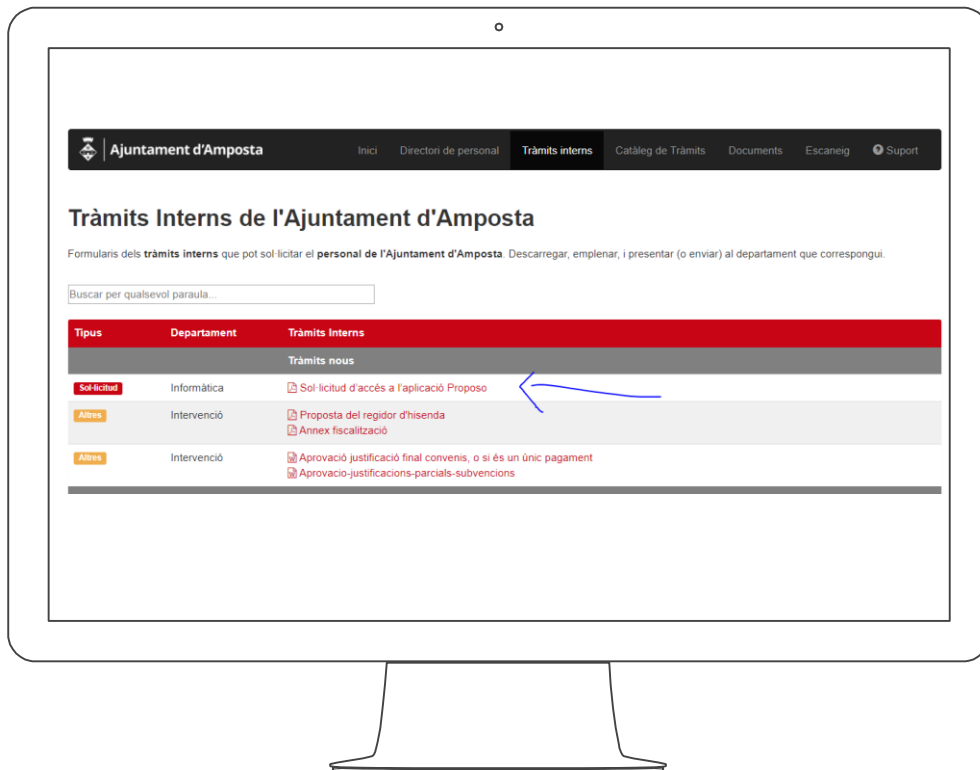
Ajuntament d'Amposta

Inici Directori de personal Tràmits interns Catàleg de Tràmits Documents Escaneig Suport

Tràmits Interns de l'Ajuntament d'Amposta

Formularis dels tràmits interns que pot sol·licitar el personal de l'Ajuntament d'Amposta. Descarregar, emplenar, i presentar (o enviar) al departament que correspongui.

Buscar per qualsevol paraula...

| Tipus | Departament | Tràmits Interns |
|---|---|---|
| | | Tràmits nous |
| Sol·licitud | Informàtica | Sol·licitud d'accés a l'aplicació Proposo |
| Altres | Intervenció | Proposta del regidor d'hisenda<br>Annex fiscalització |
| Altres | Intervenció | Aprovació justificació final convenis, o si és un únic pagament<br>Aprovacio-justificacions-parcials-subvencions |